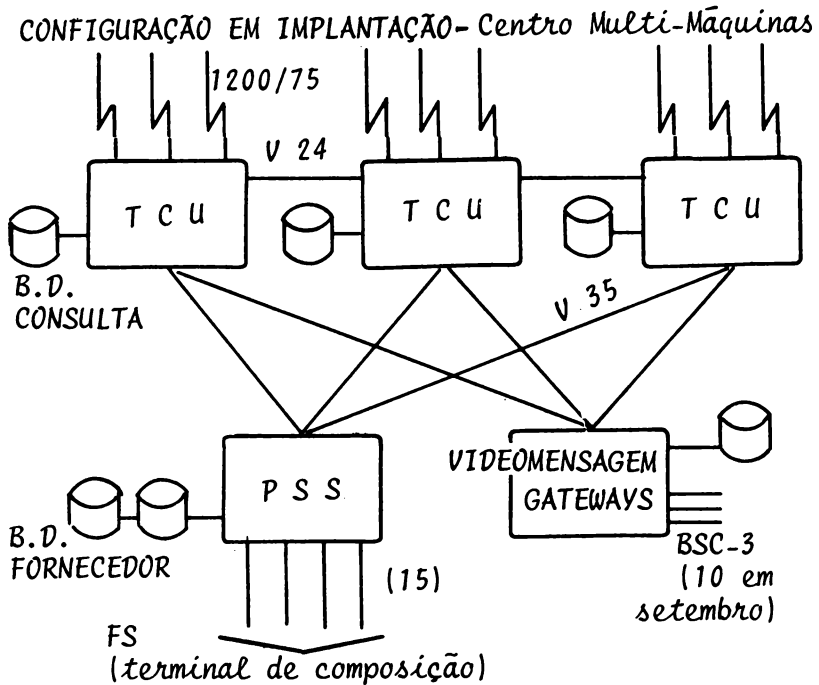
CONFIGURAÇÃO EM IMPLANTAÇÃO- Centro Multi-Máquinas

1200/75

V 24

T C U

T C U

T C U

B.D. CONSULTA

V 35

P S S

VIDEOMENSAGEM GATEWAYS

B.D. FORNECEDOR

(15)

BSC-3 (10 em setembro)

FS (terminal de composição)